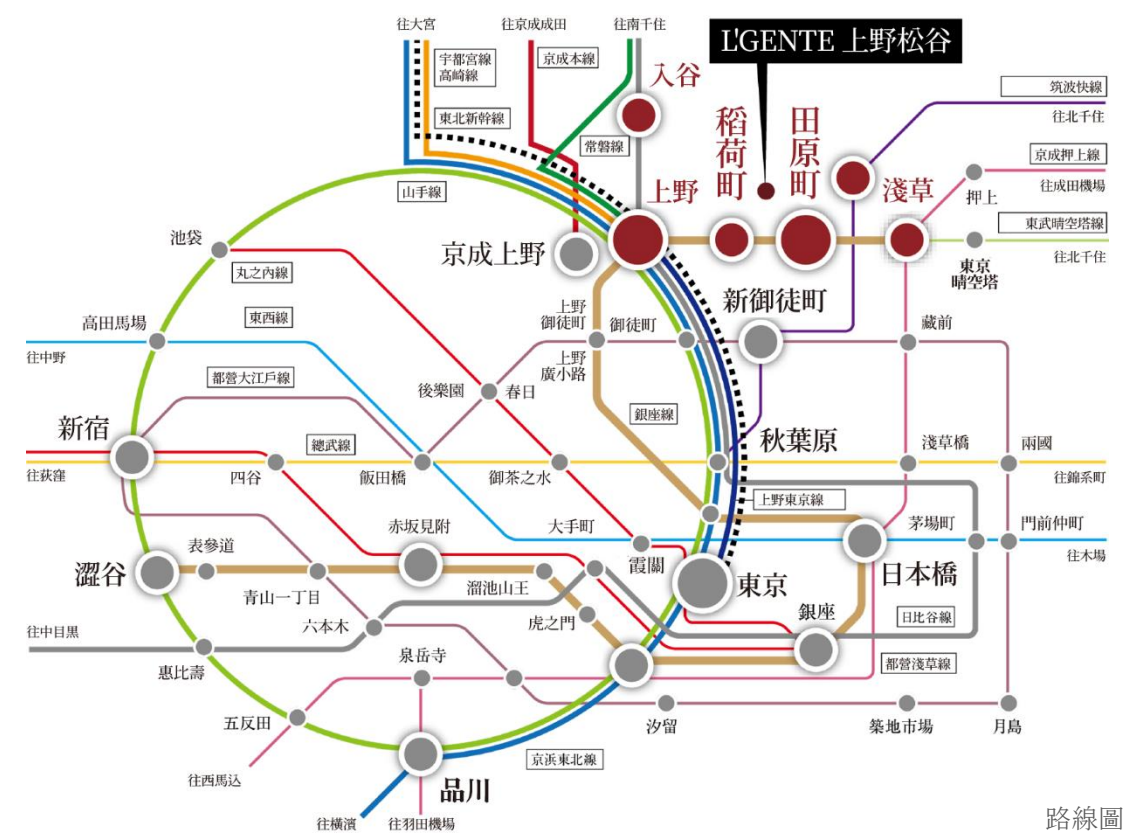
L'GENTE 上野松谷

往大宮
往京成成田
往南千住
宇都宮線
高崎線
京成本線
東北新幹線
常磐線
入谷
稲荷町
田原町
筑波快線
往北千住
京成押上線
往成田機場
東武晴空塔線
往北千住
山手線
上野
淺草
押上
東京晴空塔
池袋
京成上野
丸之內線
東西線
高田馬場
往中野
上野御徒町
御徒町
新御徒町
藏前
都營大江戶線
上野廣小路
後樂園
春日
銀座線
新宿
總武線
秋葉原
淺草橋
兩國
往荻窪
四谷
飯田橋
御茶之水
往錦系町
上野東京線
茅場町
門前仲町
大手町
往木場
赤坂見附
表參道
霞關
東京
日本橋
澀谷
青山一丁目
溜池山王
六本木
虎之門
銀座
日比谷線
往中目黒
泉岳寺
都營淺草線
惠比壽
五反田
汐留
築地市場
月島
往西馬込
京浜東北線
品川
往橫濱
往羽田機場
路線圖